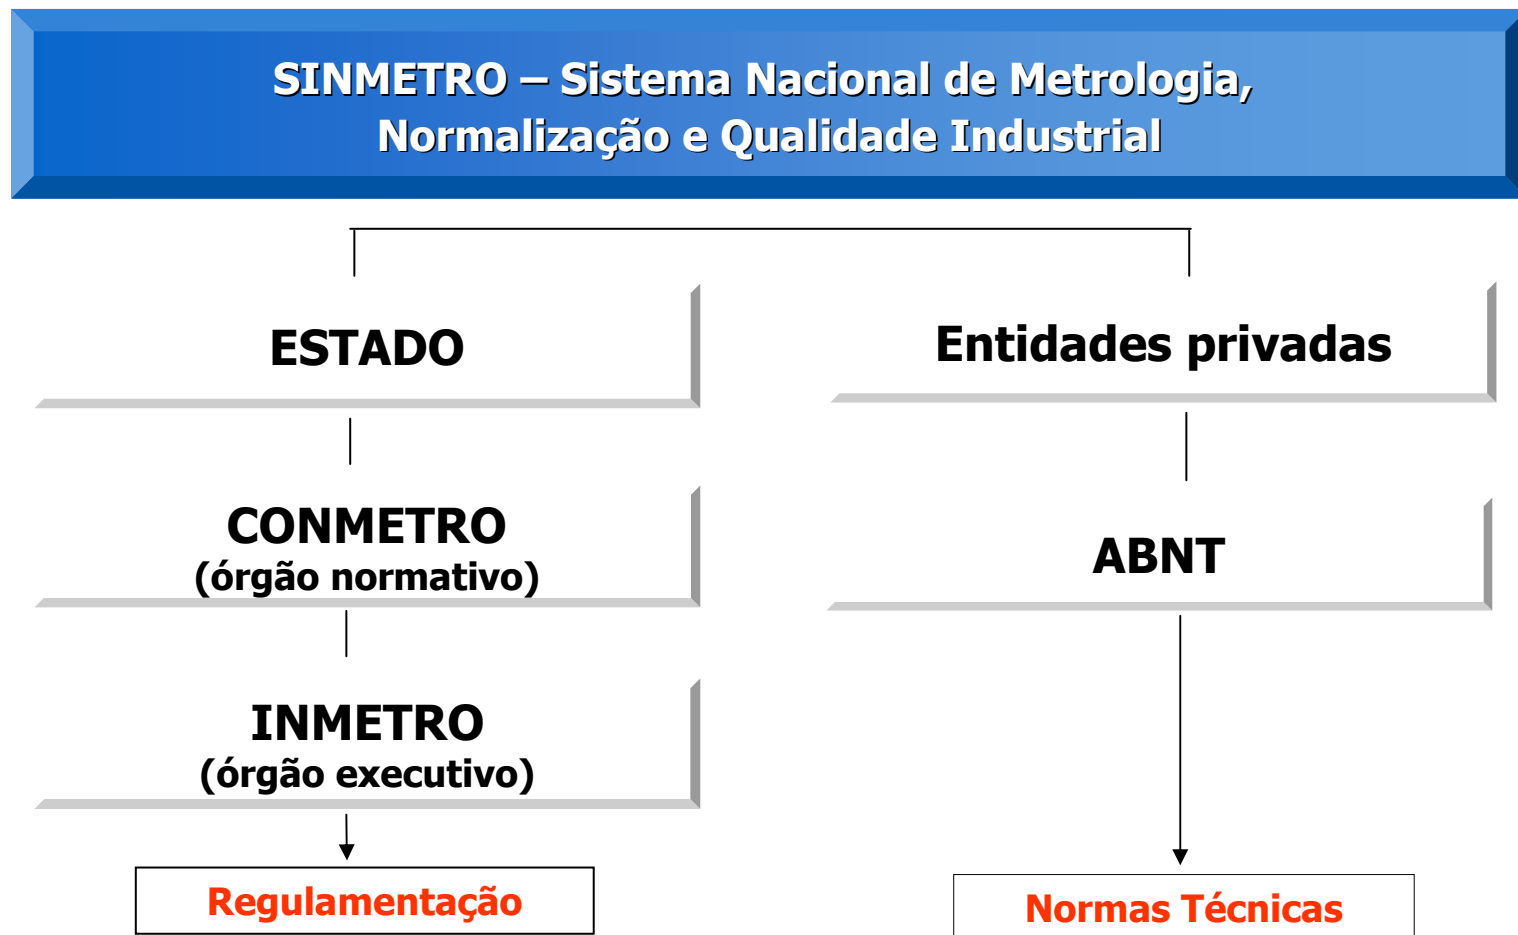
SINMETRO – Sistema Nacional de Metrologia, Normalização e Qualidade Industrial

ESTADO

CONMETRO
(órgão normativo)

INMETRO
(órgão executivo)

Regulamentação

Entidades privadas

ABNT

Normas Técnicas